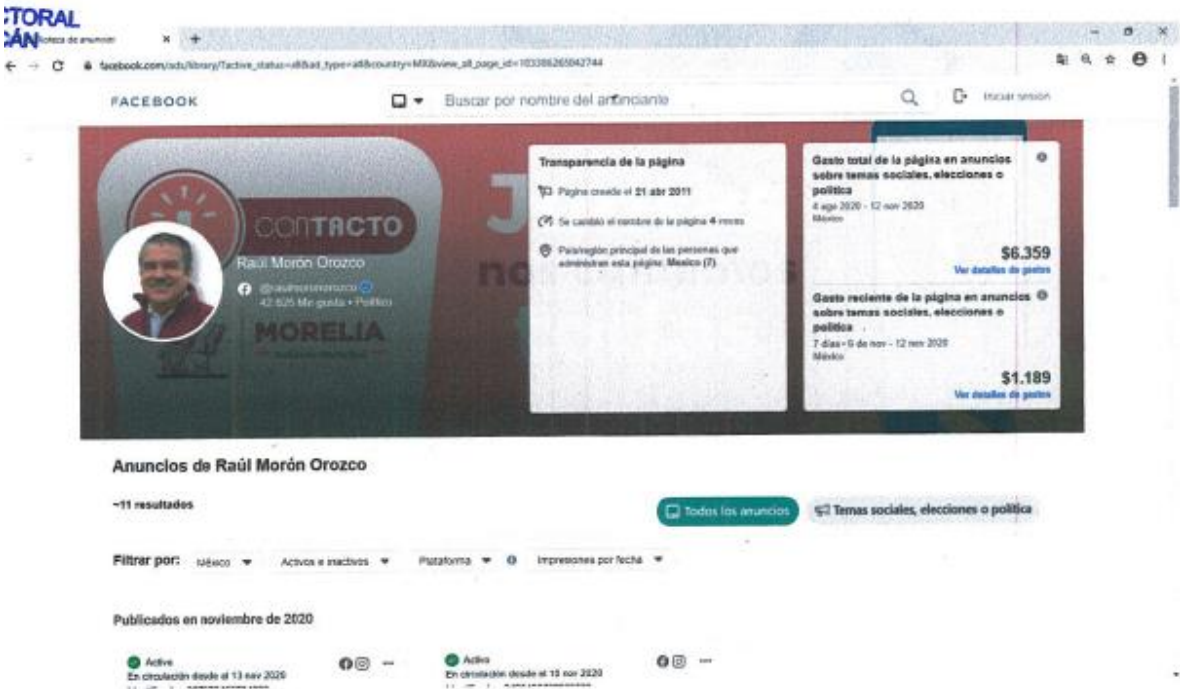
TORAL
CÁN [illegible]oteca de anuncios

facebook.com/ads/library/?active_status=all&ad_type=all&country=MX&view_all_page_id=103386265042744

FACEBOOK

Buscar por nombre del anunciante

Iniciar sesión

CONTACTO
Raúl Morón Orozco
@raulmoronorozco
42.625 Me gusta • Político
MORELIA

Transparencia de la página
Página creada el 21 abr 2011
Se cambió el nombre de la página 4 veces
País/región principal de las personas que administran esta página: Mexico (7)

Gasto total de la página en anuncios sobre temas sociales, elecciones o política
4 ago 2020 - 12 nov 2020
México
$6.359
Ver detalles de gastos

Gasto reciente de la página en anuncios sobre temas sociales, elecciones o política
7 días • 6 de nov - 12 nov 2020
México
$1.189
Ver detalles de gastos

Anuncios de Raúl Morón Orozco

~11 resultados

Todos los anuncios
Temas sociales, elecciones o política

Filtrar por: México
Activos e inactivos
Plataforma
Impresiones por fecha

Publicados en noviembre de 2020

Activo
En circulación desde el 13 nov 2020

Activo
En circulación desde el 10 nov 2020